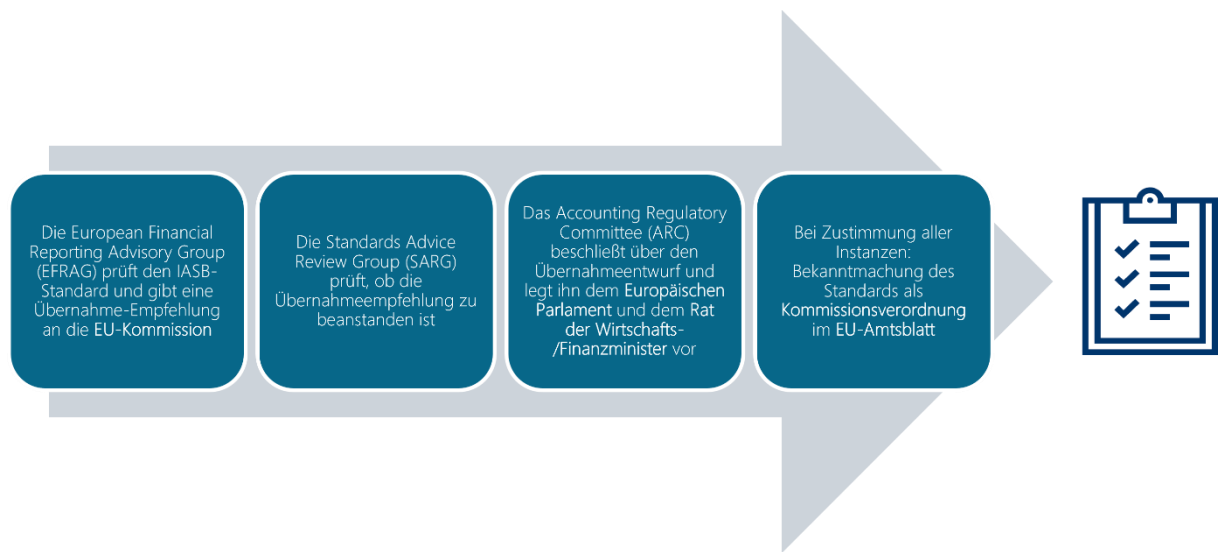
Die European Financial Reporting Advisory Group (EFRAG) prüft den IASB-Standard und gibt eine Übernahme-Empfehlung an die EU-Kommission

Die Standards Advice Review Group (SARG) prüft, ob die Übernahmeempfehlung zu beanstanden ist

Das Accounting Regulatory Committee (ARC) beschließt über den Übernahmeentwurf und legt ihn dem Europäischen Parlament und dem Rat der Wirtschafts-/Finanzminister vor

Bei Zustimmung aller Instanzen: Bekanntmachung des Standards als Kommissionsverordnung im EU-Amtsblatt